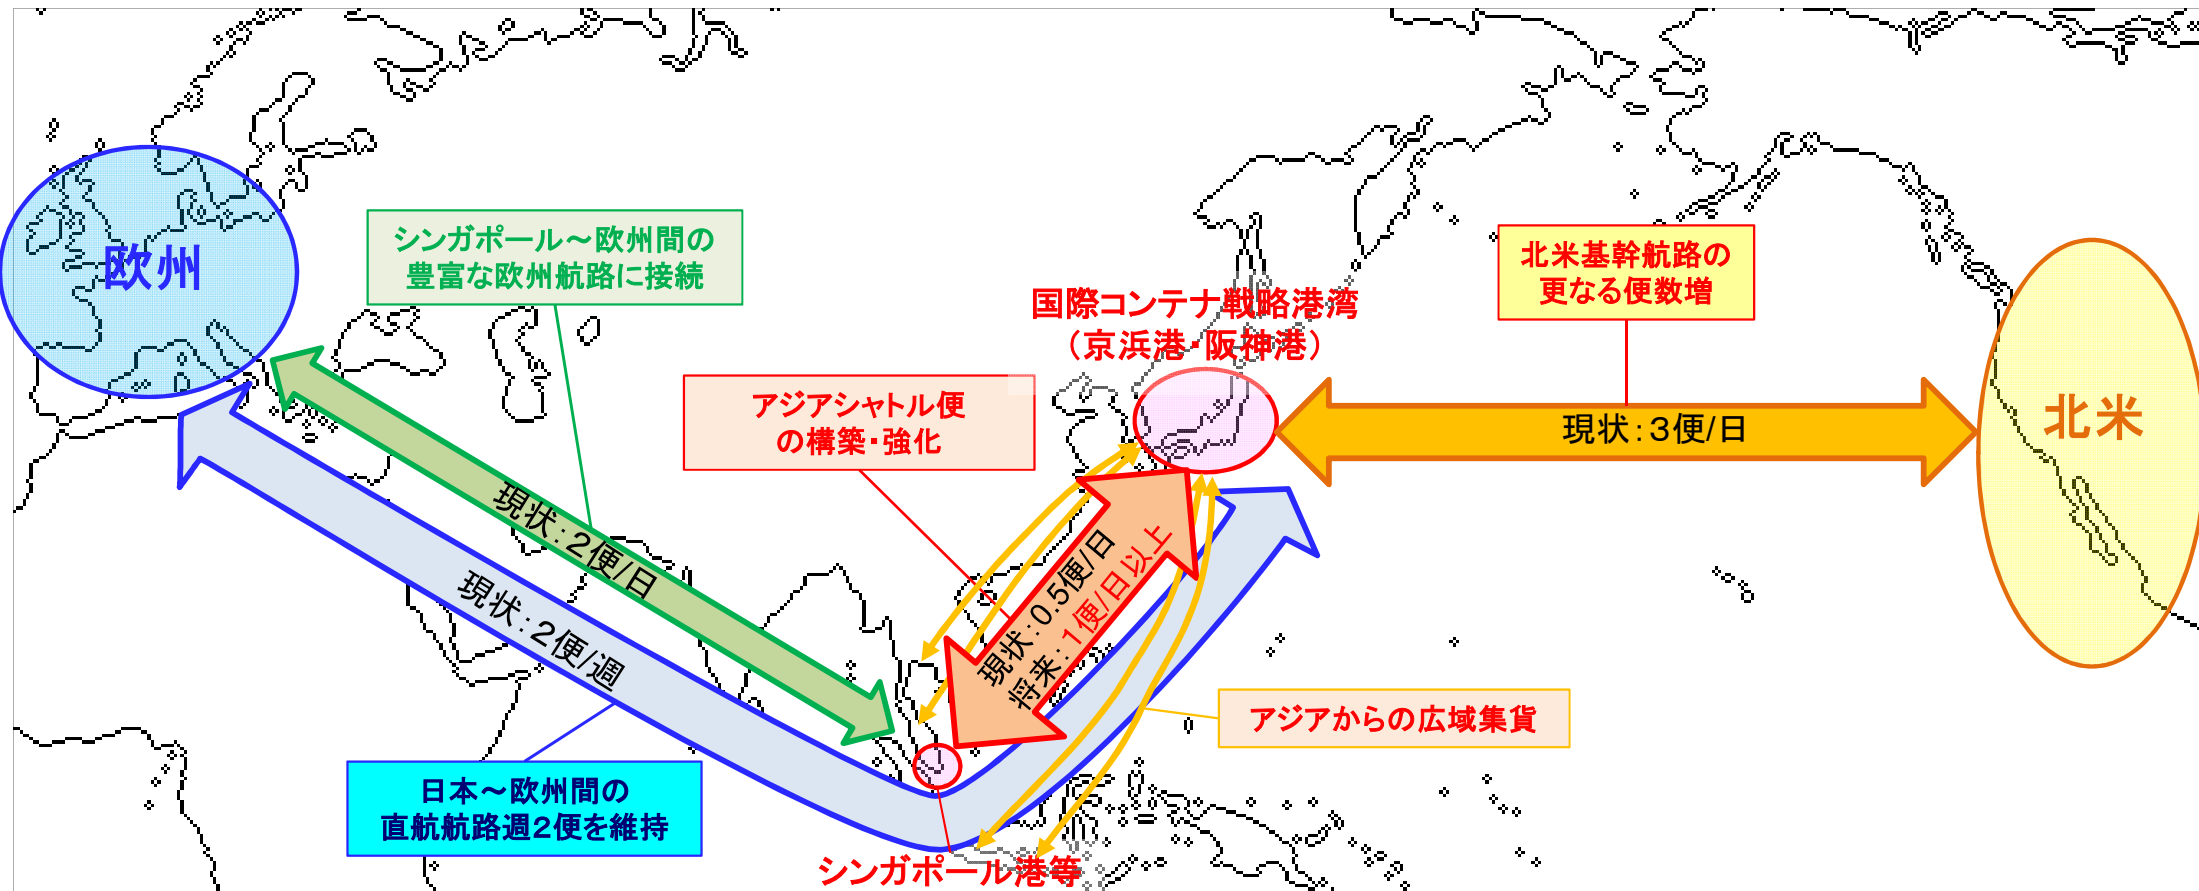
欧州

シンガポール～欧州間の豊富な欧州航路に接続

国際コンテナ戦略港湾
（京浜港・阪神港）

北米基幹航路の更なる便数増

北米

アジアシャトル便の構築・強化

現状：3便/日

現状：2便/日

現状：2便/週

現状：0.5便/日
将来：1便/日以上

アジアからの広域集貨

日本～欧州間の直航航路週2便を維持

シンガポール港等